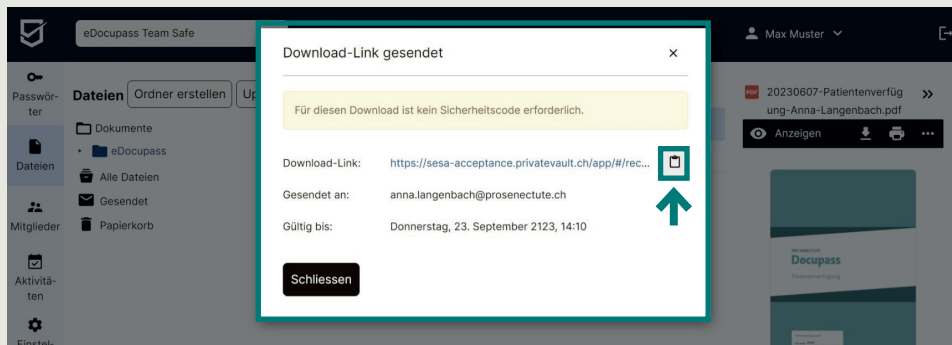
eDocupass Team Safe

Max Muster

Passwörter

Dateien

Mitglieder

Aktivitäten

Einstel-

Dateien Ordner erstellen Up

Dokumente

eDocupass

Alle Dateien

Gesendet

Papierkorb

Download-Link gesendet ×

Für diesen Download ist kein Sicherheitscode erforderlich.

Download-Link: https://sesa-acceptance.privatevault.ch/app/#/rec...

Gesendet an: anna.langenbach@prosenectute.ch

Gültig bis: Donnerstag, 23. September 2123, 14:10

Schliessen

20230607-Patientenverfügung-Anna-Langenbach.pdf

Anzeigen

Docupass

Patientenverfügung